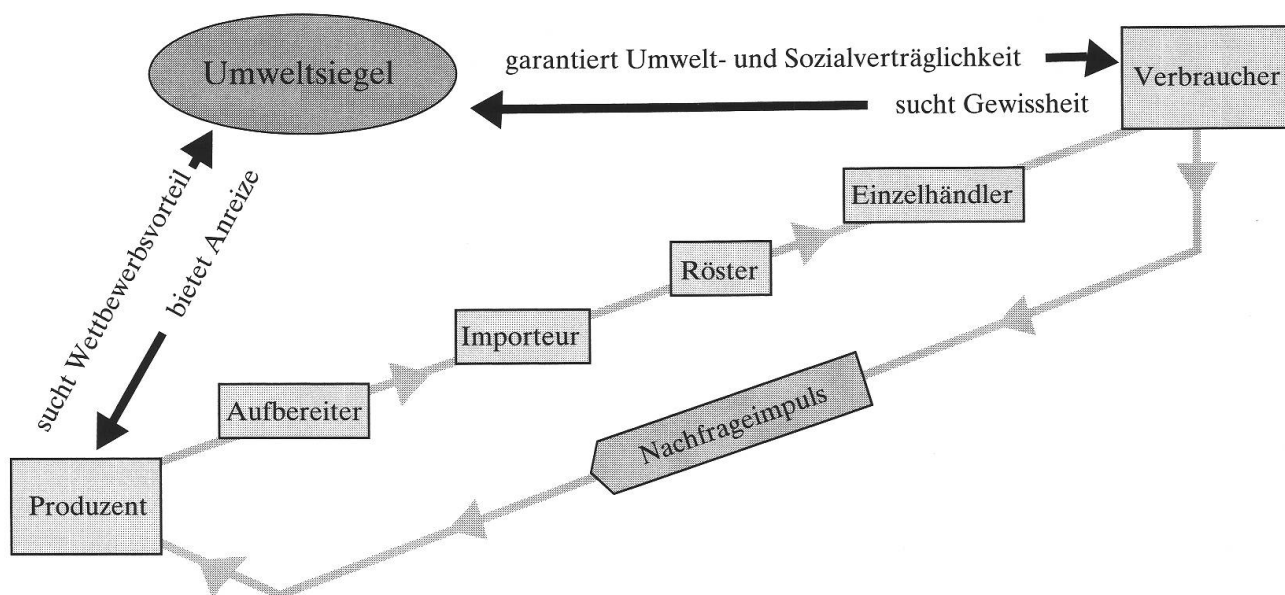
Umweltsiegel

garantiert Umwelt- und Sozialverträglichkeit

Verbraucher

sucht Gewissheit

sucht Wettbewerbsvorteil

bietet Anreize

Einzelhändler

Röster

Importeur

Aufbereiter

Nachfrageimpuls

Produzent